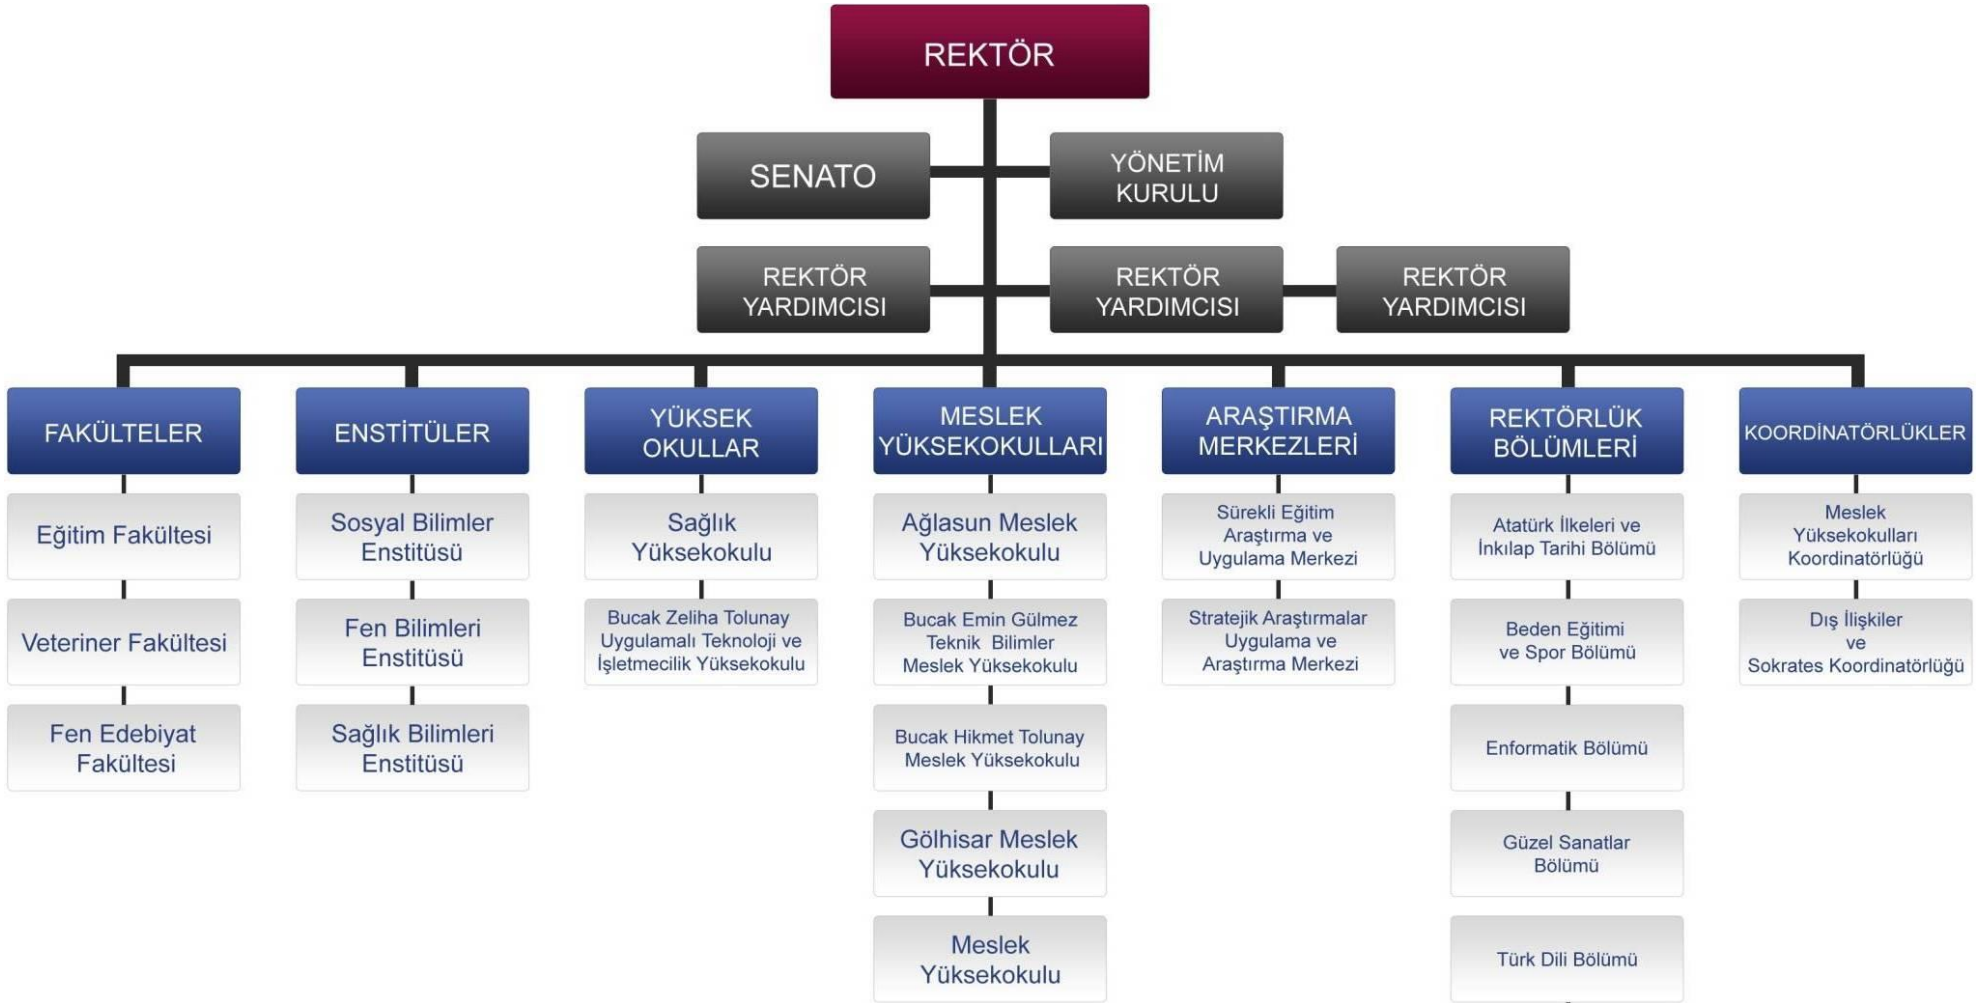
REKTÖR

SENATO

YÖNETİM KURULU

REKTÖR YARDIMCISI

REKTÖR YARDIMCISI

REKTÖR YARDIMCISI

FAKÜLTELER

Eğitim Fakültesi

Veteriner Fakültesi

Fen Edebiyat Fakültesi

ENSTİTÜLER

Sosyal Bilimler Enstitüsü

Fen Bilimleri Enstitüsü

Sağlık Bilimleri Enstitüsü

YÜKSEK OKULLAR

Sağlık Yüksekokulu

Bucak Zeliha Tolunay Uygulamalı Teknoloji ve İşletmecilik Yüksekokulu

MESLEK YÜKSEKOKULLARI

Ağlasun Meslek Yüksekokulu

Bucak Emin Gülmez Teknik Bilimler Meslek Yüksekokulu

Bucak Hikmet Tolunay Meslek Yüksekokulu

Gölhisar Meslek Yüksekokulu

Meslek Yüksekokulu

ARAŞTIRMA MERKEZLERİ

Sürekli Eğitim Araştırma ve Uygulama Merkezi

Stratejik Araştırmalar Uygulama ve Araştırma Merkezi

REKTÖRLÜK BÖLÜMLERİ

Atatürk İlkeleri ve İnkılap Tarihi Bölümü

Beden Eğitimi ve Spor Bölümü

Enformatik Bölümü

Güzel Sanatlar Bölümü

Türk Dili Bölümü

KOORDİNATÖRLÜKLER

Meslek Yüksekokulları Koordinatörlüğü

Dış İlişkiler ve Sokrates Koordinatörlüğü